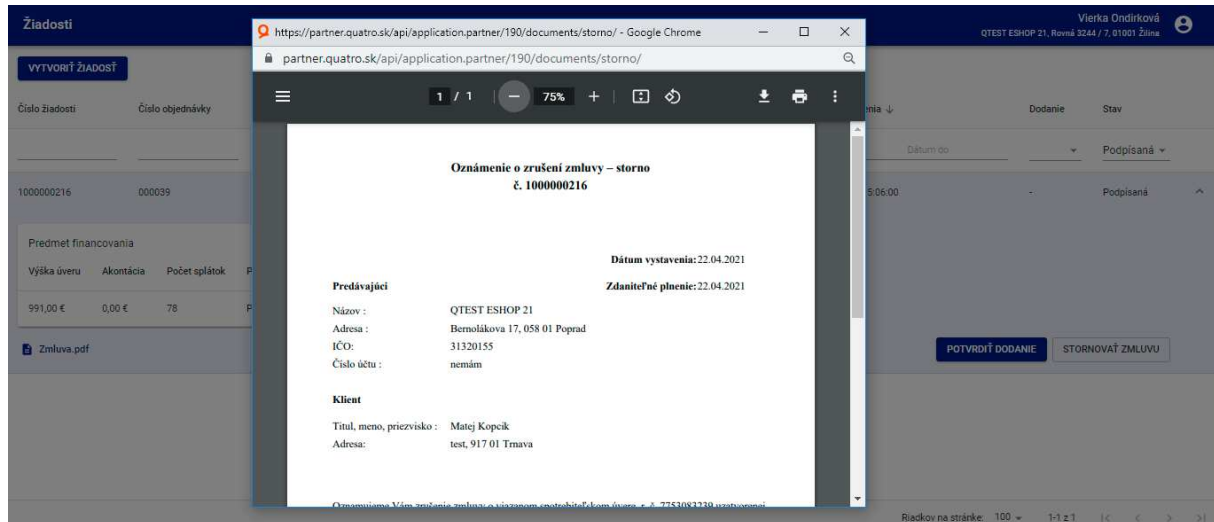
Žiadosti

Vierka Ondirková
QTEST ESHOP 21, Rovná 3244 / 7, 01001 Žilina

VYTVORIŤ ŽIADOSŤ

Číslo žiadosti | Číslo objednávky | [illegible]nia ↓ | Dodanie | Stav

Dátum do | Podpísaná

1000000216 | 000039 | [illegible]5:06:00 | - | Podpísaná

Predmet financovania

Výška úveru | Akontácia | Počet splátok | P
991,00 € | 0,00 € | 78 | P

Zmluva.pdf

POTVRDIŤ DODANIE | STORNOVAŤ ZMLUVU

Riadkov na stránke: 100 | 1-1 z 1

https://partner.quatro.sk/api/application.partner/190/documents/storno/ - Google Chrome
partner.quatro.sk/api/application.partner/190/documents/storno/

1 / 1 | 75%

Oznámenie o zrušení zmluvy – storno
č. 1000000216

Dátum vystavenia: 22.04.2021

Predávajúci
Zdaniteľné plnenie: 22.04.2021

Názov : QTEST ESHOP 21
Adresa : Bernolákova 17, 058 01 Poprad
IČO: 31320155
Číslo účtu : nemám

Klient

Titul, meno, priezvisko : Matej Kopcik
Adresa: test, 917 01 Trnava

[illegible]